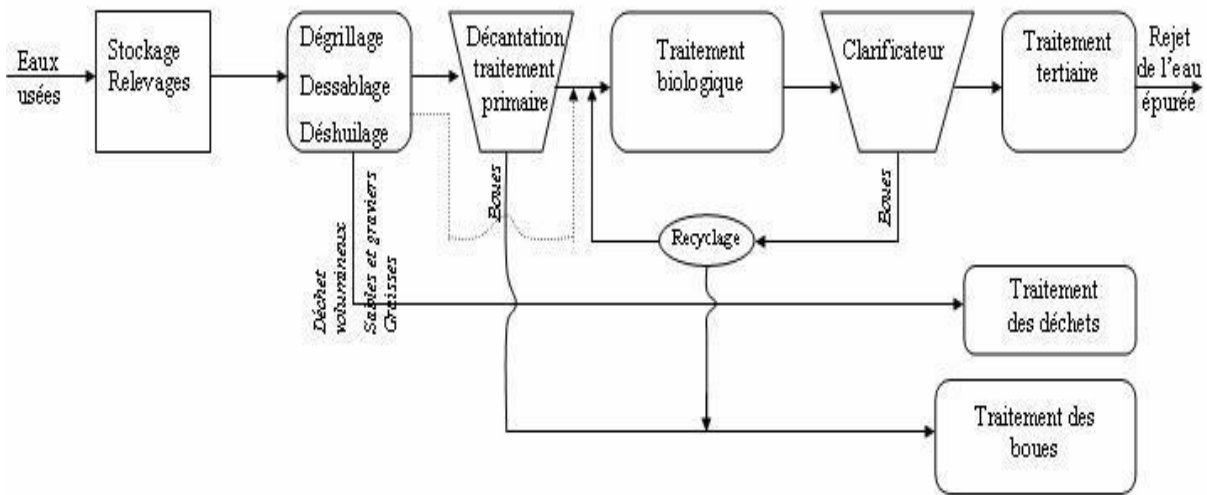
Eaux usées

Stockage Relevages

Dégrillage
Dessablage
Déshuilage

Décantation traitement primaire

Traitement biologique

Clarificateur

Traitement tertiaire

Rejet de l'eau épurée

Boues

Boues

Recyclage

Déchet volumineux

Sables et graviers Graisses

Traitement des déchets

Traitement des boues